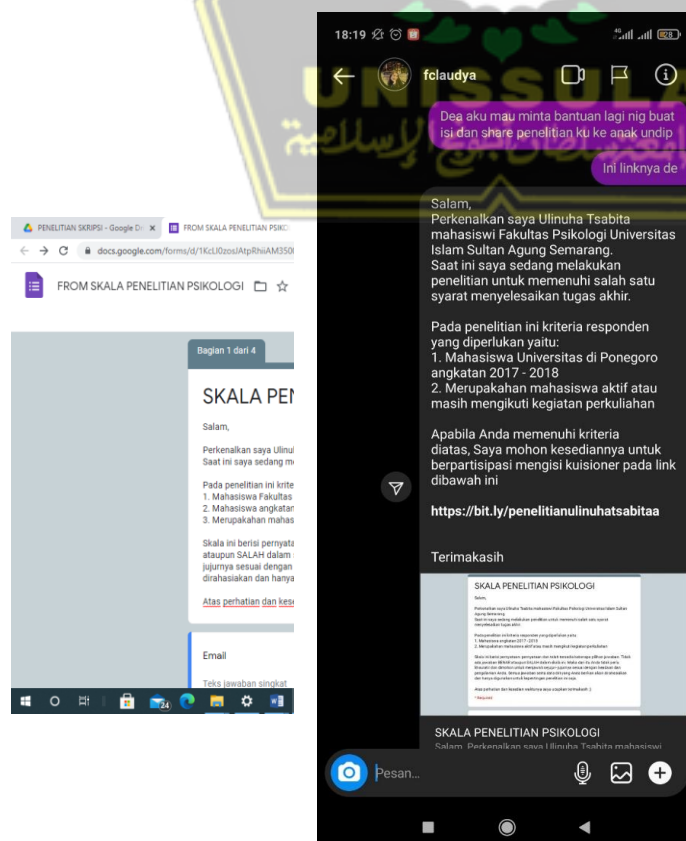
PENELITIAN SKRIPSI - Google Dr ×
FROM SKALA PENELITIAN PSIKO
docs.google.com/forms/d/1KcLl0zosJAtpRhiiAM350
FROM SKALA PENELITIAN PSIKOLOGI
Bagian 1 dari 4
SKALA PENE
Salam,
Perkenalkan saya Ulinuh
Saat ini saya sedang m
Pada penelitian ini krite
1. Mahasiswa Fakultas
2. Mahasiswa angkatan
3. Merupakahan mahas
Skala ini berisi pernyata
ataupun SALAH dalam
jujurnya sesuai dengan
dirahasiakan dan hanya
Atas perhatian dan kes
Email
Teks jawaban singkat

18:19
fclaudya
Dea aku mau minta bantuan lagi nig buat isi dan share penelitian ku ke anak undip
Ini linknya de

Salam,
Perkenalkan saya Ulinuha Tsabita mahasiswi Fakultas Psikologi Universitas Islam Sultan Agung Semarang.
Saat ini saya sedang melakukan penelitian untuk memenuhi salah satu syarat menyelesaikan tugas akhir.

Pada penelitian ini kriteria responden yang diperlukan yaitu:
1. Mahasiswa Universitas di Ponegoro angkatan 2017 - 2018
2. Merupakahan mahasiswa aktif atau masih mengikuti kegiatan perkuliahan

Apabila Anda memenuhi kriteria diatas, Saya mohon kesediannya untuk berpartisipasi mengisi kuisioner pada link dibawah ini

https://bit.ly/penelitianulinuhatsabitaa

Terimakasih

SKALA PENELITIAN PSIKOLOGI
Salam,
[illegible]

SKALA PENELITIAN PSIKOLOGI
Salam, Perkenalkan saya Ulinuha Tsabita mahasiswi
Pesan...